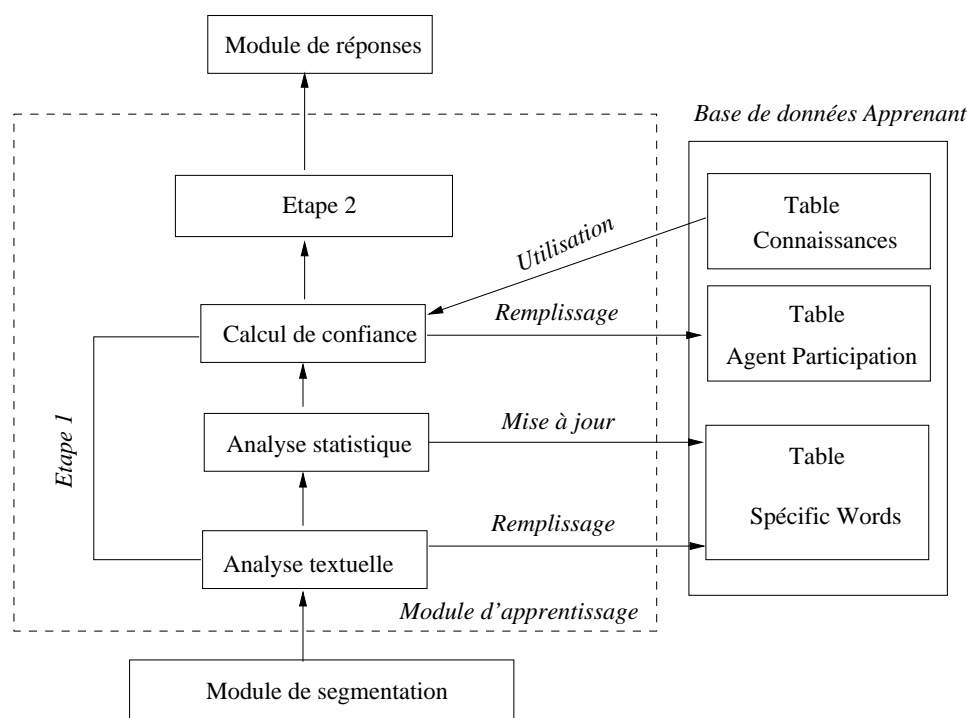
Module de réponses

Base de données Apprenant

Etape 2

Utilisation

Table Connaissances

Remplissage

Calcul de confiance

Table Agent Participation

Etape 1

Mise à jour

Analyse statistique

Table Spécific Words

Remplissage

Analyse textuelle

Module d'apprentissage

Module de segmentation